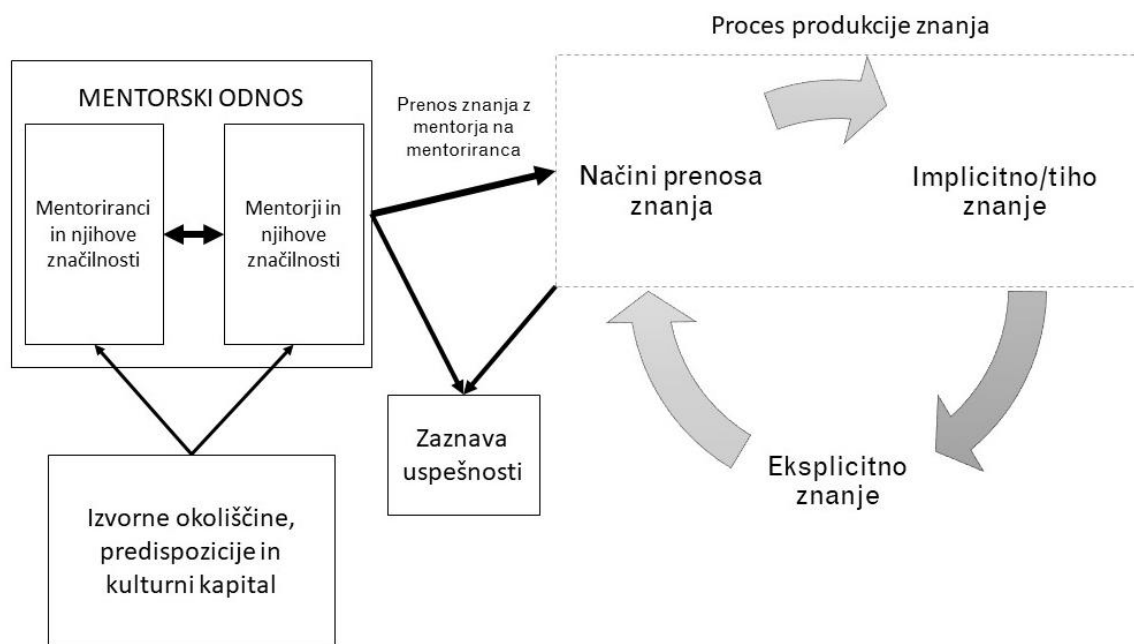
Proces produkcije znanja

MENTORSKI ODNOS

Mentoriranci in njihove značilnosti

Mentorji in njihove značilnosti

Prenos znanja z mentorja na mentoriranca

Načini prenosa znanja

Implicitno/tiho znanje

Eksplicitno znanje

Zaznava uspešnosti

Izvorne okoliščine, predispozicije in kulturni kapital